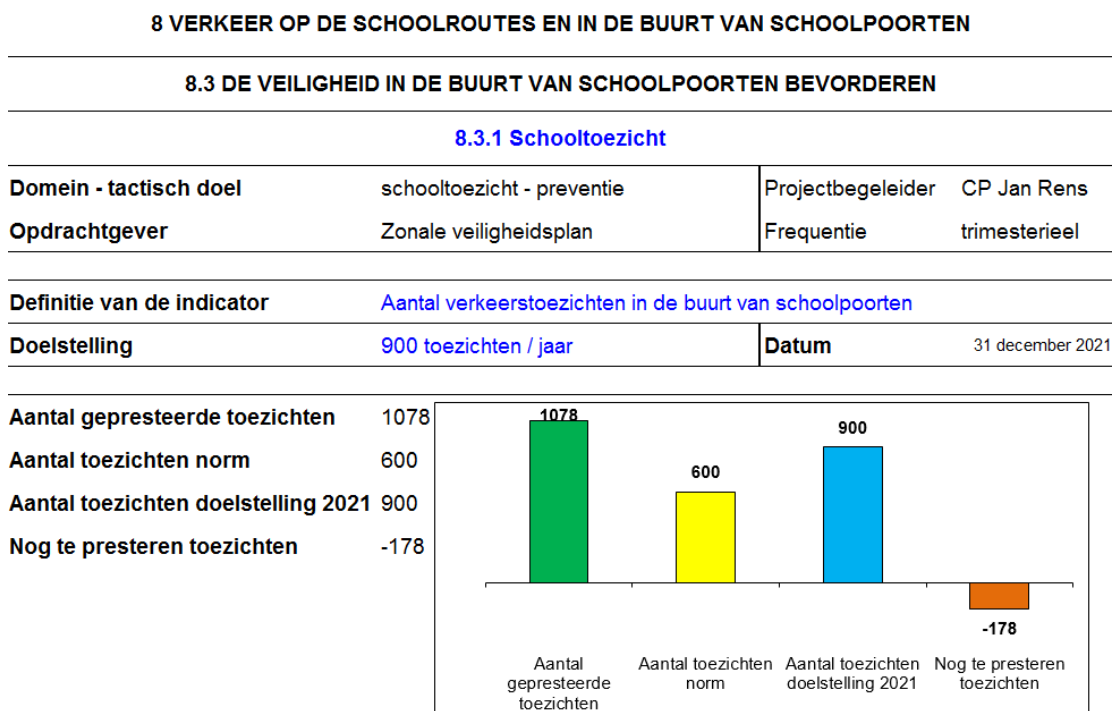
8 VERKEER OP DE SCHOOLROUTES EN IN DE BUURT VAN SCHOOLPOORTEN

8.3 DE VEILIGHEID IN DE BUURT VAN SCHOOLPOORTEN BEVORDEREN

8.3.1 Schooltoezicht

| Domein - tactisch doel | schooltoezicht - preventie | Projectbegeleider | CP Jan Rens |
|---|---|---|---|
| Opdrachtgever | Zonale veiligheidsplan | Frequentie | trimesterieel |

| Definitie van de indicator | Aantal verkeerstoezichten in de buurt van schoolpoorten | | |
|---|---|---|---|
| Doelstelling | 900 toezichten / jaar | Datum | 31 december 2021 |

| | |
|---|---|
| Aantal gepresteerde toezichten | 1078 |
| Aantal toezichten norm | 600 |
| Aantal toezichten doelstelling 2021 | 900 |
| Nog te presteren toezichten | -178 |

1078
600
900
-178

Aantal gepresteerde toezichten
Aantal toezichten norm
Aantal toezichten doelstelling 2021
Nog te presteren toezichten